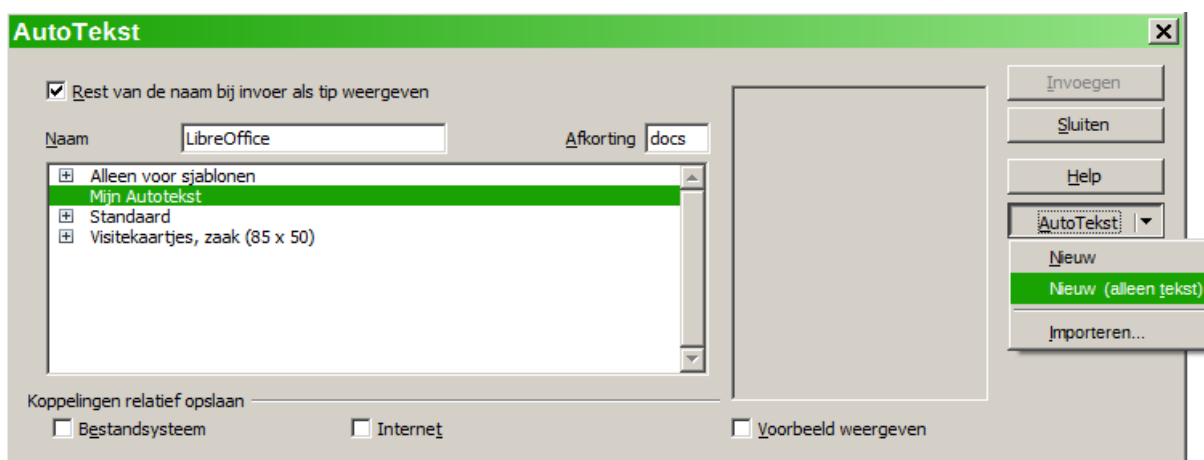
AutoTekst

Rest van de naam bij invoer als tip weergeven

Naam LibreOffice

Afkorting docs

Alleen voor sjablonen
Mijn Autotekst
Standaard
Visitekaartjes, zaak (85 x 50)

Invoegen
Sluiten
Help
AutoTekst

Nieuw
Nieuw (alleen tekst)
Importeren...

Koppelingen relatief opslaan
Bestandsysteem
Internet
Voorbeeld weergeven